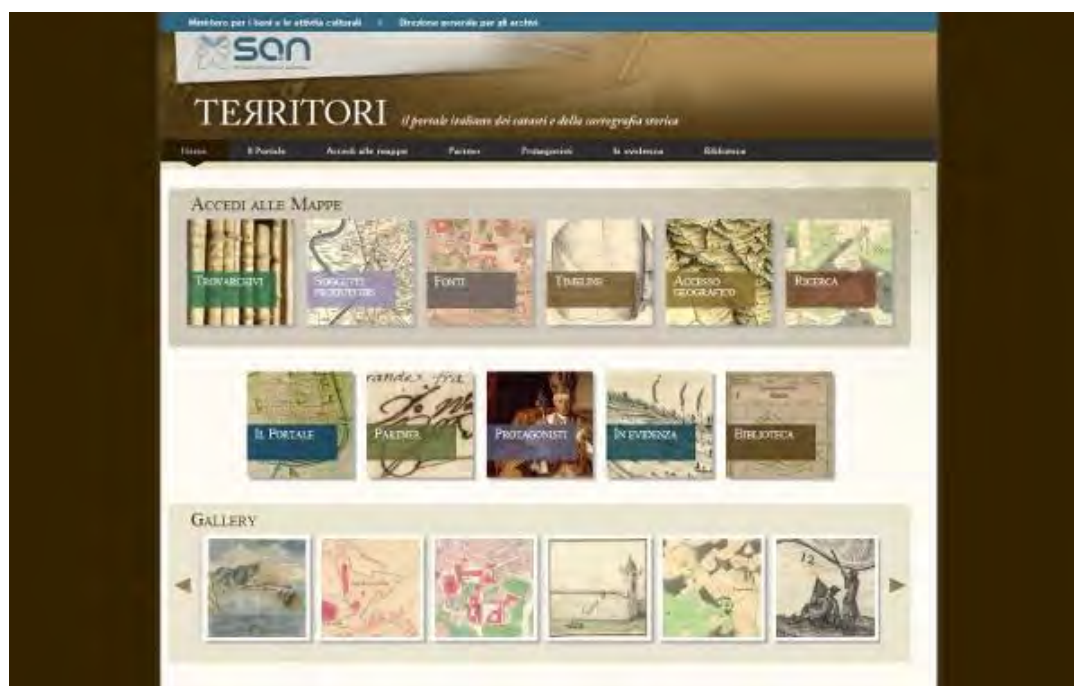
Ministero per i beni e le attività culturali | Direzione generale per gli archivi

san

TERRITORI il portale italiano dei catasti e della cartografia storica

Home Il Portale Accedi alle mappe Partner Protagonisti In evidenza Biblioteca

ACCEDI ALLE MAPPE

TROVARCHIVI

SOGGETTI PRODUTTORI

FONTI

TIMELINE

ACCESSO GEOGRAFICO

RICERCA

IL PORTALE

PARTNER

PROTAGONISTI

IN EVIDENZA

BIBLIOTECA

GALLERY